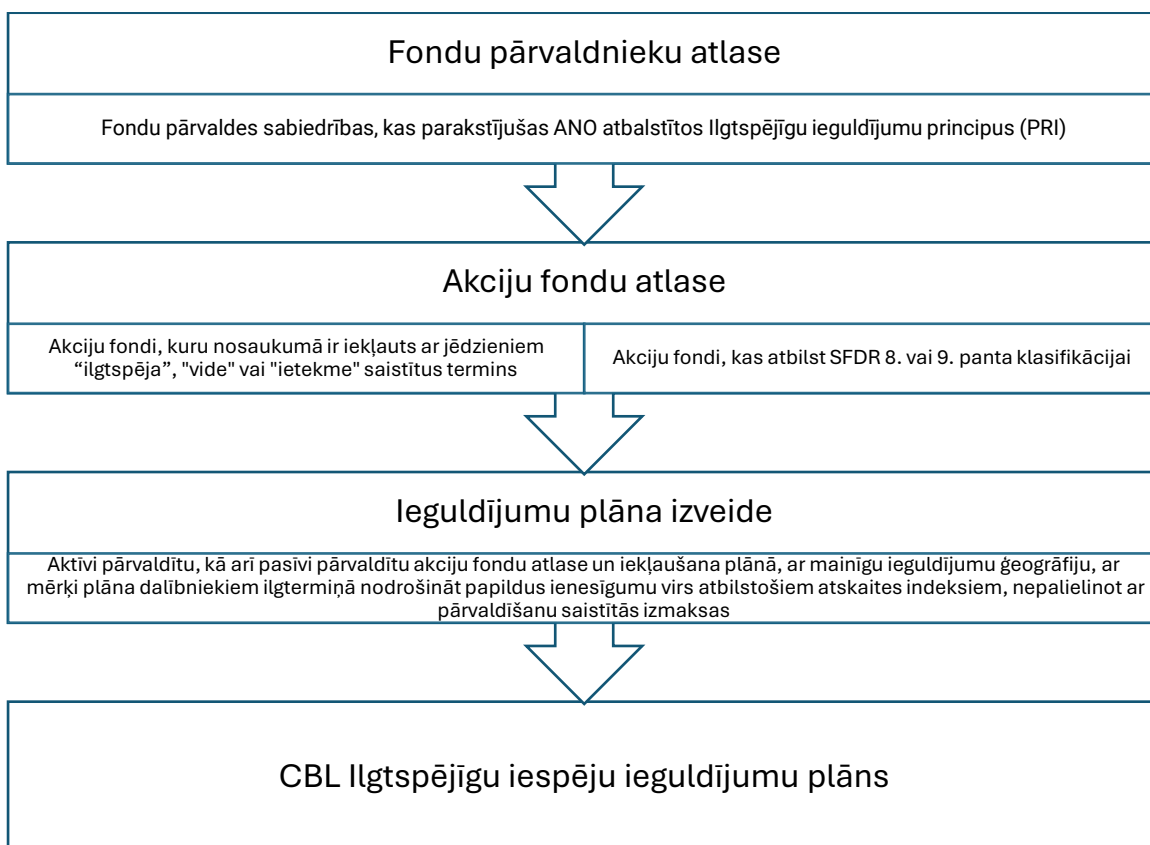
Fondu pārvaldnieku atlase

Fondu pārvaldes sabiedrības, kas parakstījušas ANO atbalstītos Ilgtspējīgu ieguldījumu principus (PRI)

Akciju fondu atlase

Akciju fondi, kuru nosaukumā ir iekļauts ar jēdzieniem “ilgtspēja”, "vide" vai "ietekme" saistītus termins

Akciju fondi, kas atbilst SFDR 8. vai 9. panta klasifikācijai

Ieguldījumu plāna izveide

Aktīvi pārvaldītu, kā arī pasīvi pārvaldītu akciju fondu atlase un iekļaušana plānā, ar mainīgu ieguldījumu ģeogrāfiju, ar mērķi plāna dalībniekiem ilgtermiņā nodrošināt papildus ienesīgumu virs atbilstošiem atskaites indeksiem, nepalielinot ar pārvaldīšanu saistītās izmaksas

CBL Ilgtspējīgu iespēju ieguldījumu plāns